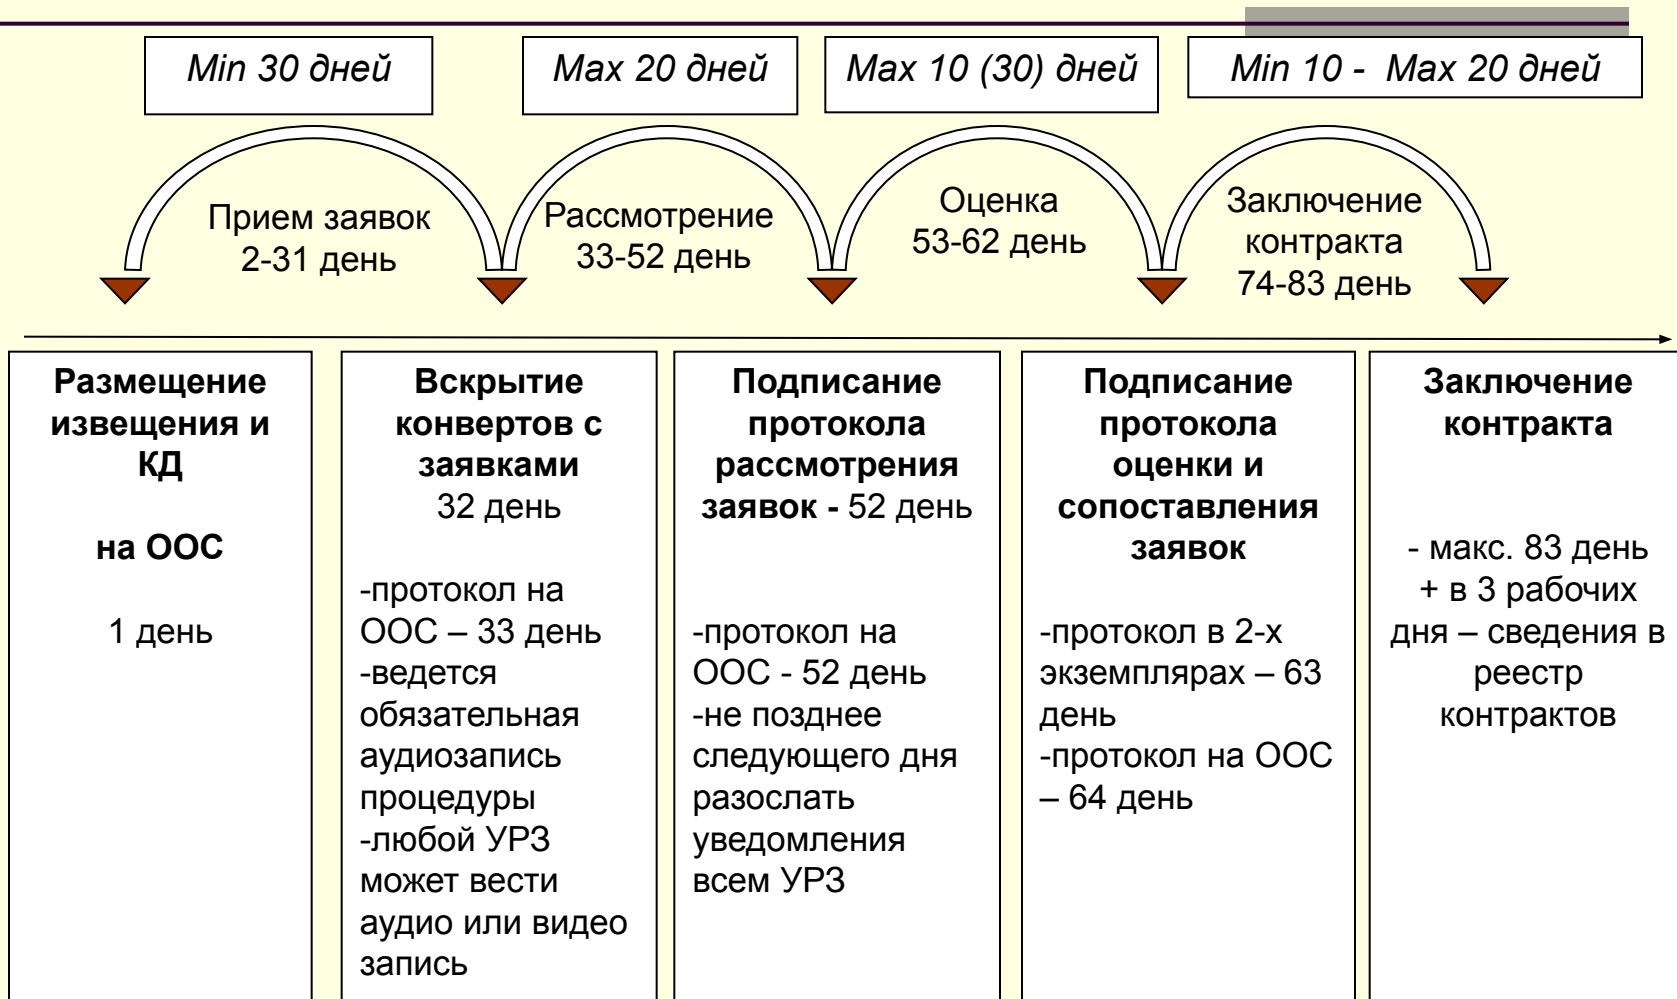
Min 30 дней

Max 20 дней

Max 10 (30) дней

Min 10 - Max 20 дней

Прием заявок 2-31 день

Рассмотрение 33-52 день

Оценка 53-62 день

Заключение контракта 74-83 день

**Размещение извещения и КД**

**на ООС**

1 день

**Вскрытие конвертов с заявками** 32 день

-протокол на ООС – 33 день
-ведется обязательная аудиозапись процедуры
-любой УРЗ может вести аудио или видео запись

**Подписание протокола рассмотрения заявок -** 52 день

-протокол на ООС - 52 день
-не позднее следующего дня разослать уведомления всем УРЗ

**Подписание протокола оценки и сопоставления заявок**

-протокол в 2-х экземплярах – 63 день
-протокол на ООС – 64 день

**Заключение контракта**

- макс. 83 день + в 3 рабочих дня – сведения в реестр контрактов